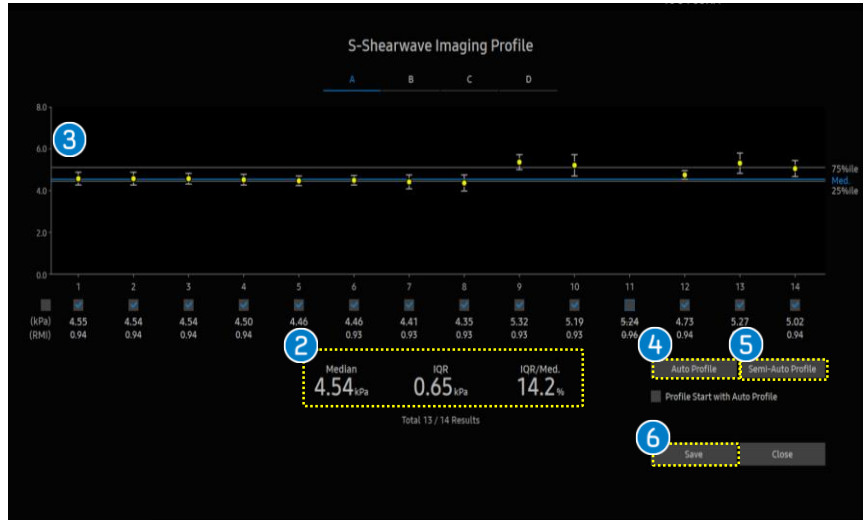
S-Shearwave Imaging Profile

A B C D

8.0
6.0
4.0
2.0
0.0

3

75%ile
Med.
25%ile

1 2 3 4 5 6 7 8 9 10 11 12 13 14

| | 1 | 2 | 3 | 4 | 5 | 6 | 7 | 8 | 9 | 10 | 11 | 12 | 13 | 14 |
|---|---|---|---|---|---|---|---|---|---|---|---|---|---|---|
| (kPa) | 4.55 | 4.54 | 4.54 | 4.50 | 4.46 | 4.46 | 4.41 | 4.35 | 5.32 | 5.19 | 5.24 | 4.73 | 5.27 | 5.02 |
| (RMI) | 0.94 | 0.94 | 0.94 | 0.94 | 0.94 | 0.93 | 0.93 | 0.93 | 0.93 | 0.93 | 0.96 | 0.94 | 0.94 | 0.94 |

2

Median
4.54kPa

IQR
0.65kPa

IQR/Med.
14.2%

Total 13 / 14 Results

4 5

Auto Profile
Semi-Auto Profile

Profile Start with Auto Profile

6

Save
Close